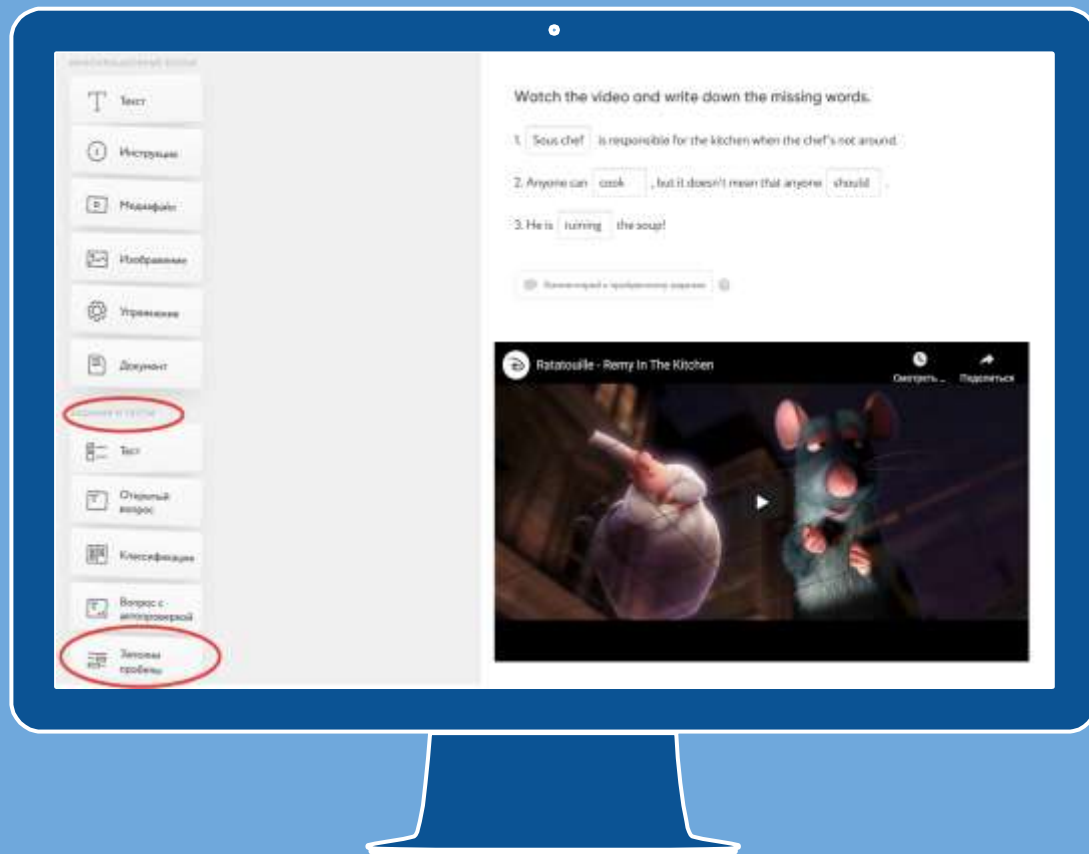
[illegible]

Текст

Инструкция

Медиафайл

Изображение

Упражнение

Документ

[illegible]

Тест

Открытый вопрос

Классификация

Вопрос с автопроверкой

Заполни пробелы

Watch the video and write down the missing words.

1. Sous chef is responsible for the kitchen when the chef's not around.

2. Anyone can cook , but it doesn't mean that anyone should .

3. He is ruining the soup!

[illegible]

Ratatouille - Remy In The Kitchen

Смотреть ...

Поделиться